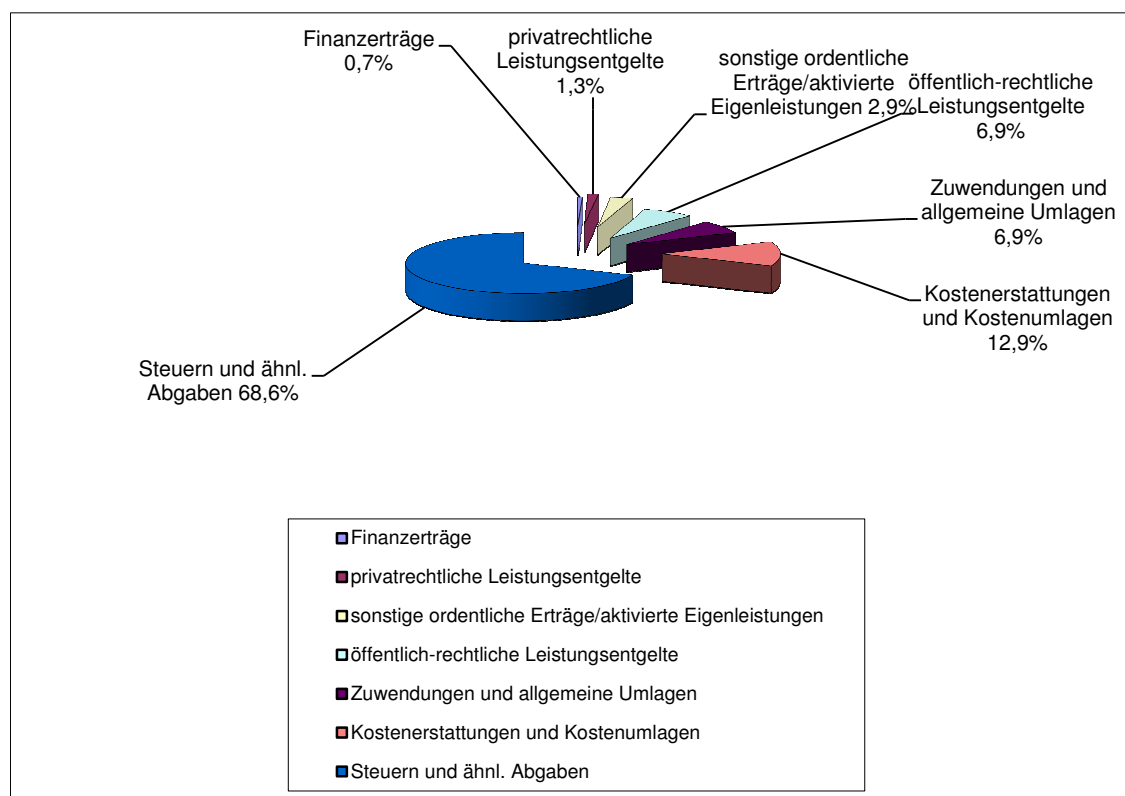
Finanzerträge 0,7%

privatrechtliche Leistungsentgelte 1,3%

sonstige ordentliche Erträge/aktivierte Eigenleistungen 2,9%

öffentlich-rechtliche Leistungsentgelte 6,9%

Zuwendungen und allgemeine Umlagen 6,9%

Kostenerstattungen und Kostenumlagen 12,9%

Steuern und ähnl. Abgaben 68,6%

Finanzerträge
privatrechtliche Leistungsentgelte
sonstige ordentliche Erträge/aktivierte Eigenleistungen
öffentlich-rechtliche Leistungsentgelte
Zuwendungen und allgemeine Umlagen
Kostenerstattungen und Kostenumlagen
Steuern und ähnl. Abgaben